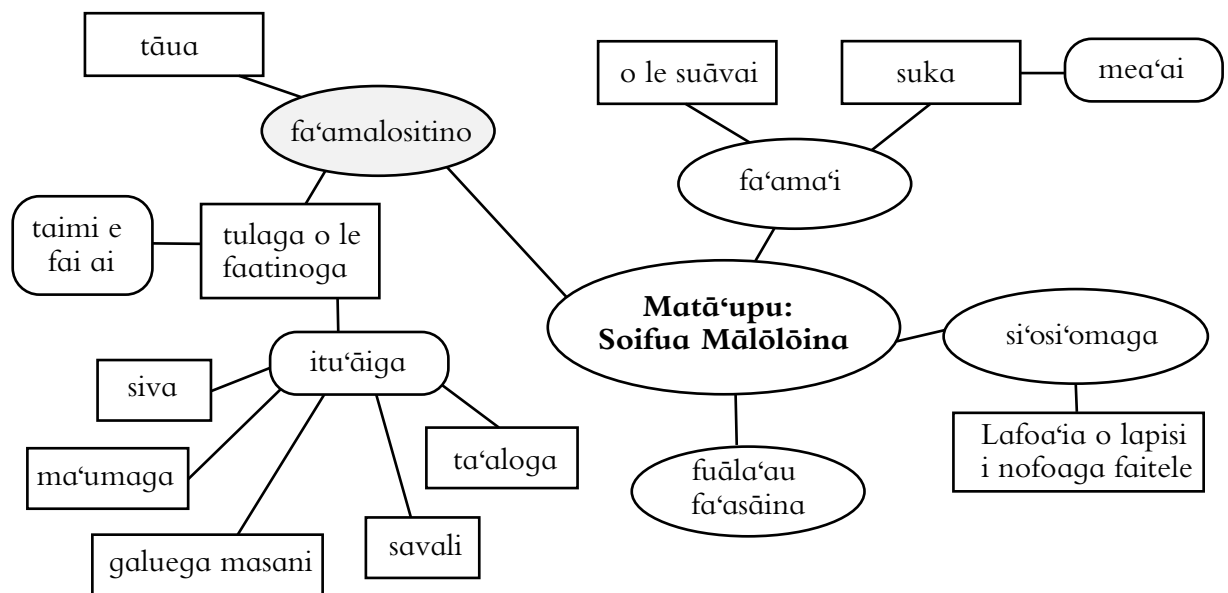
tāua

fa‘amalositino

taimi e fai ai

tulaga o le faatinoga

itu‘āiga

siva

ma‘umaga

galuega masani

savali

ta‘aloga

o le suāvai

suka

mea‘ai

fa‘ama‘i

Matā‘upu: Soifua Mālōlōina

si‘osi‘omaga

Lafoa‘ia o lapisi i nofoaga faitele

fuāla‘au fa‘asāina